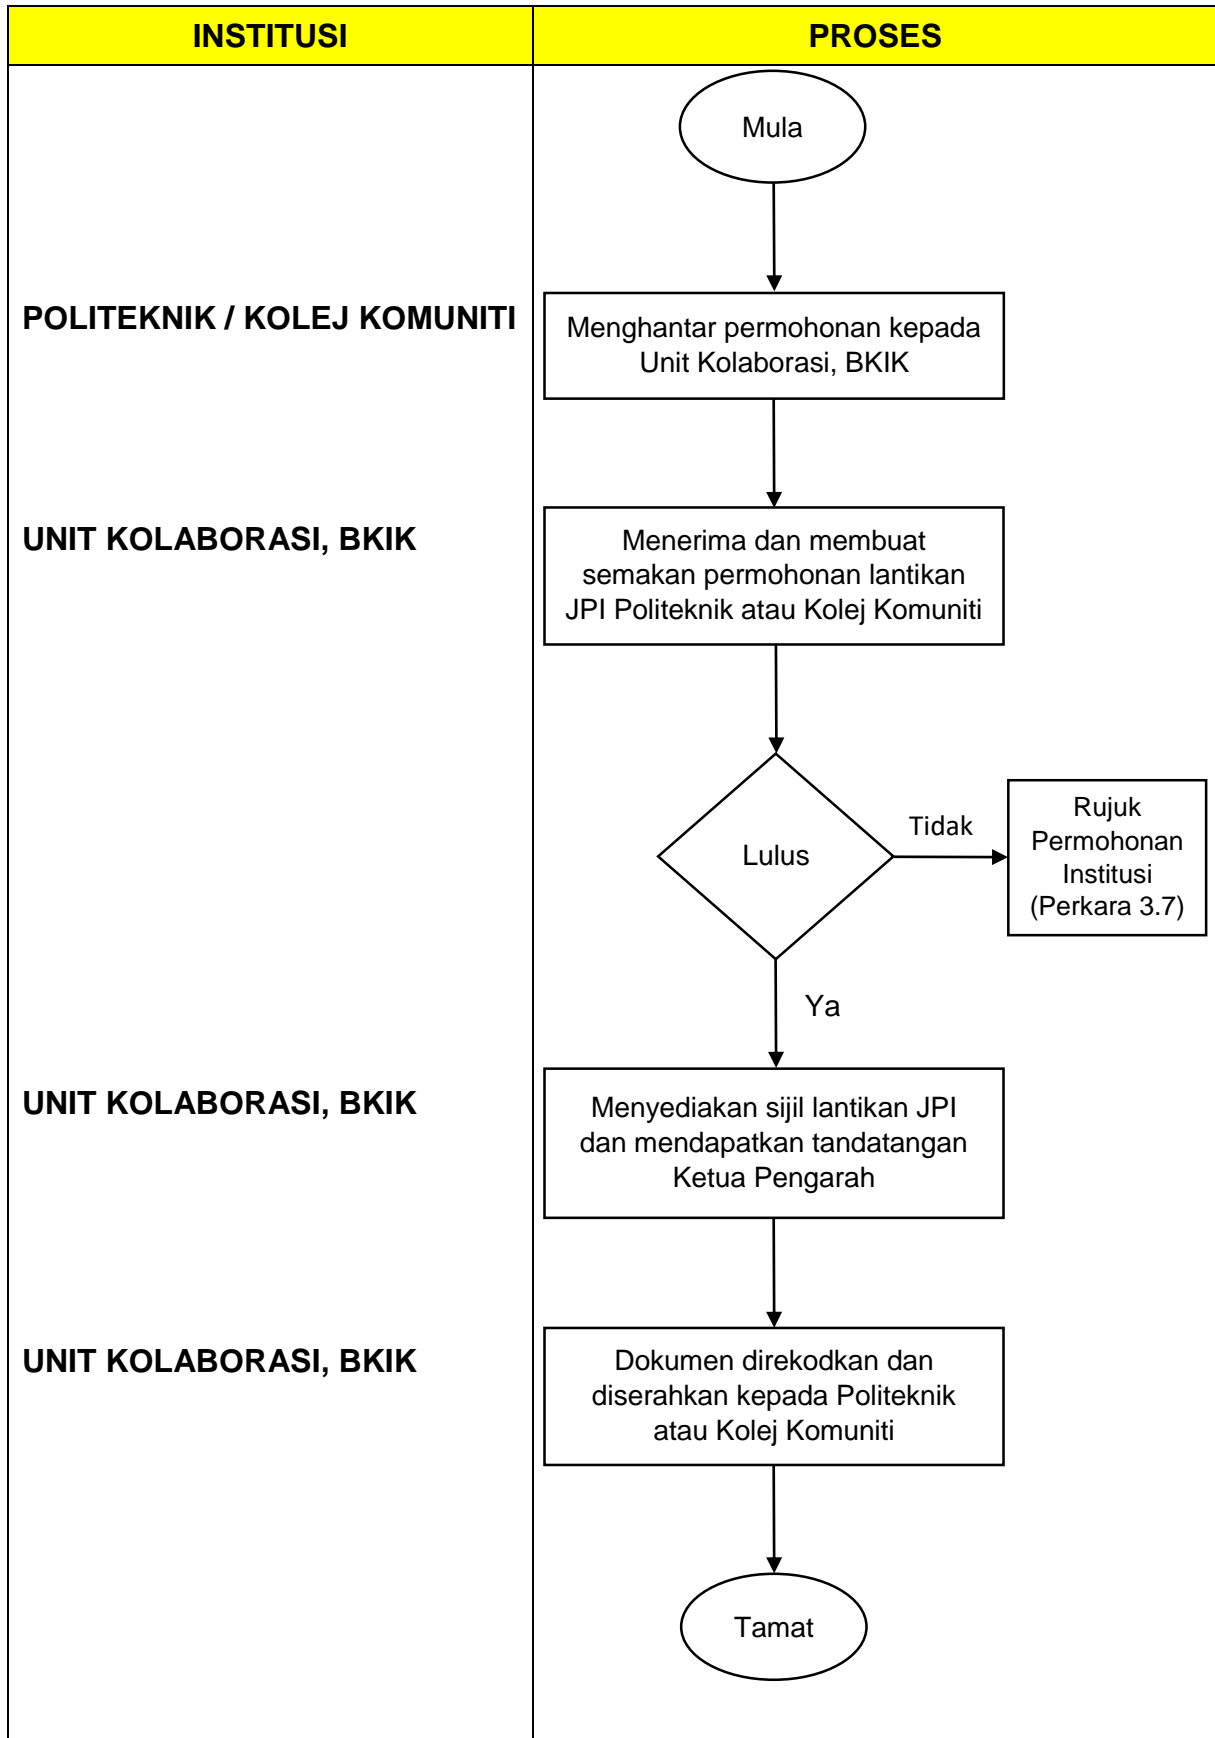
| INSTITUSI | PROSES |
|---|---|
| | Mula |
| POLITEKNIK / KOLEJ KOMUNITI | Menghantar permohonan kepada Unit Kolaborasi, BKIK |
| UNIT KOLABORASI, BKIK | Menerima dan membuat semakan permohonan lantikan JPI Politeknik atau Kolej Komuniti |
| | Lulus |
| | Tidak |
| | Rujuk Permohonan Institusi (Perkara 3.7) |
| | Ya |
| UNIT KOLABORASI, BKIK | Menyediakan sijil lantikan JPI dan mendapatkan tandatangan Ketua Pengarah |
| UNIT KOLABORASI, BKIK | Dokumen direkodkan dan diserahkan kepada Politeknik atau Kolej Komuniti |
| | Tamat |